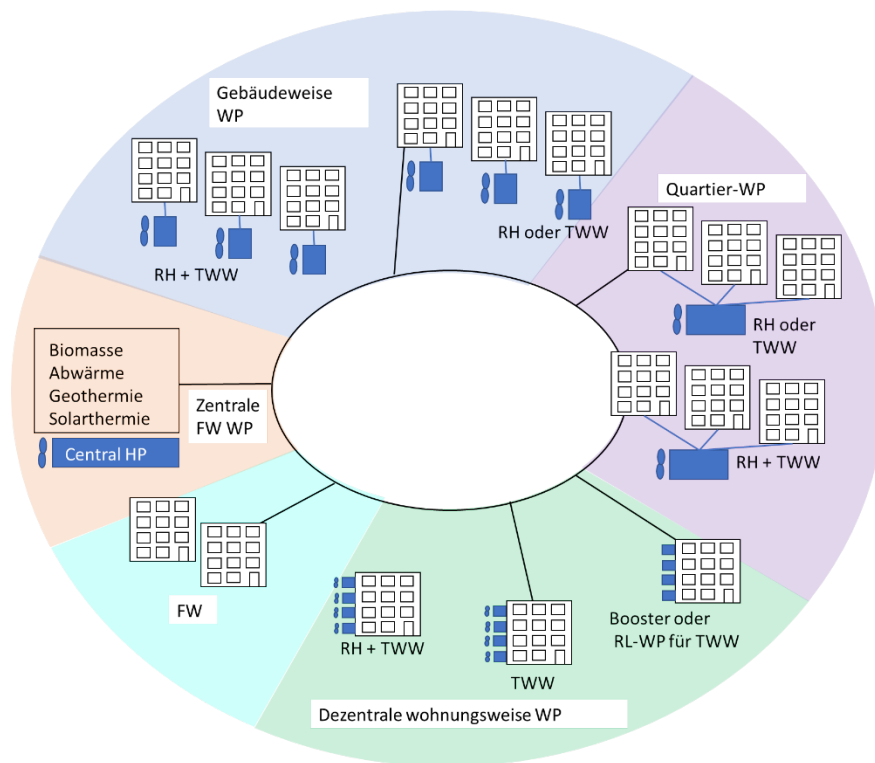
Gebäudeweise WP

RH + TWW

RH oder TWW

Quartier-WP

RH oder TWW

RH + TWW

Biomasse
Abwärme
Geothermie
Solarthermie

Zentrale FW WP

Central HP

FW

RH + TWW

TWW

Booster oder RL-WP für TWW

Dezentrale wohnungsweise WP